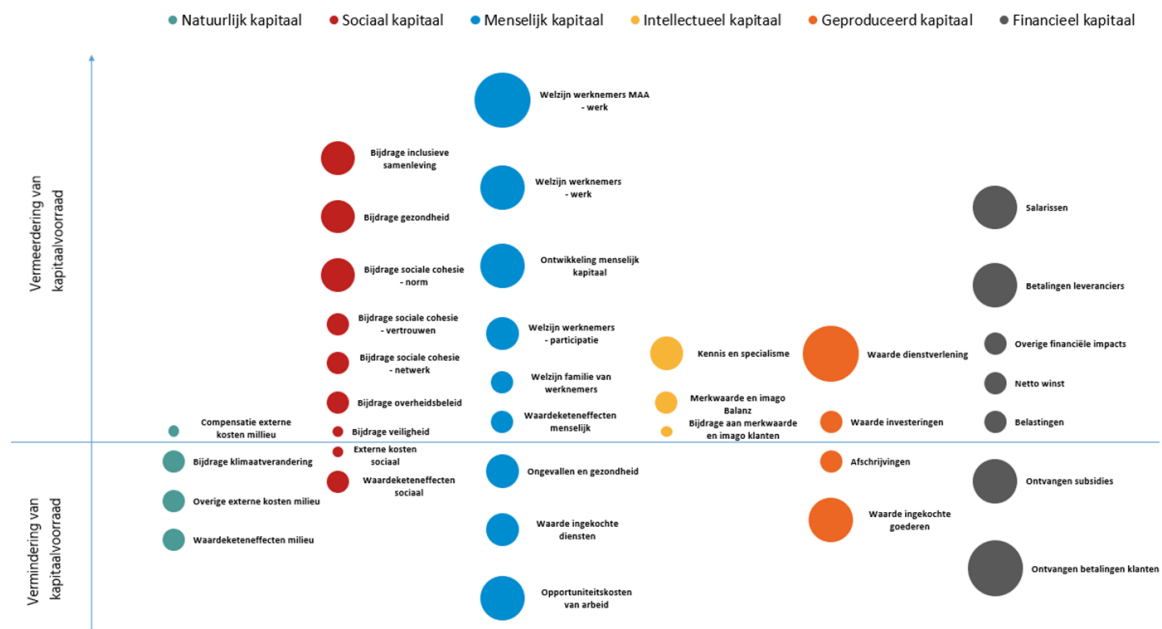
Natuurlijk kapitaal Sociaal kapitaal Menselijk kapitaal Intellectueel kapitaal Geproduceerd kapitaal Financieel kapitaal

Vermeerdering van kapitaalvoorraad

Vermindering van kapitaalvoorraad

Welzijn werknemers MAA - werk

Bijdrage inclusieve samenleving

Welzijn werknemers - werk

Bijdrage gezondheid

Salarissen

Ontwikkeling menselijk kapitaal

Bijdrage sociale cohesie - norm

Betalingen leveranciers

Bijdrage sociale cohesie - vertrouwen

Welzijn werknemers - participatie

Overige financiële impacts

Kennis en specialisme

Waarde dienstverlening

Bijdrage sociale cohesie - netwerk

Welzijn familie van werknemers

Netto winst

Bijdrage overheidsbeleid

Merkwaarde en imago Balanz

Waardeketeneffecten menselijk

Waarde investeringen

Belastingen

Compensatie externe kosten milieu

Bijdrage veiligheid

Bijdrage aan merkwaarde en imago klanten

Bijdrage klimaatverandering

Externe kosten sociaal

Ongevallen en gezondheid

Afschrijvingen

Ontvangen subsidies

Waardeketeneffecten sociaal

Overige externe kosten milieu

Waarde ingekochte goederen

Waarde ingekochte diensten

Waardeketeneffecten milieu

Ontvangen betalingen klanten

Opportuniteitskosten van arbeid